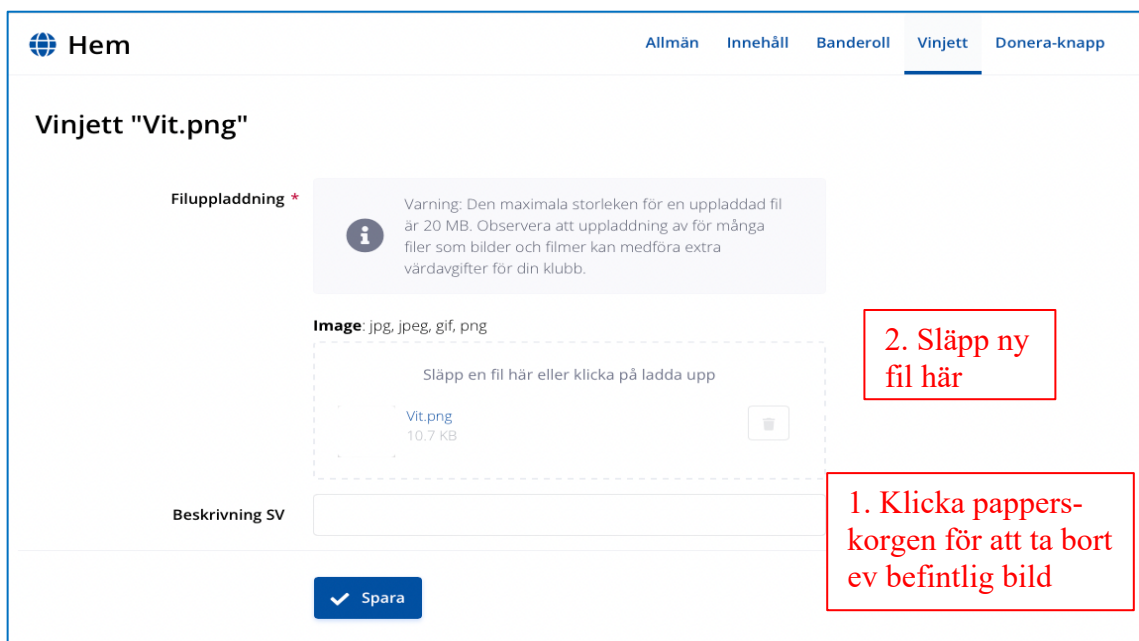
Hem

Allmän Innehåll Banderoll Vinjett Donera-knapp

Vinjett "Vit.png"

Filuppladdning *

Varning: Den maximala storleken för en uppladdad fil är 20 MB. Observera att uppladdning av för många filer som bilder och filmer kan medföra extra värdavgifter för din klubb.

Image: jpg, jpeg, gif, png

Släpp en fil här eller klicka på ladda upp

Vit.png
10.7 KB

2. Släpp ny fil här

Beskrivning SV

1. Klicka papperskorgen för att ta bort ev befintlig bild

Spara